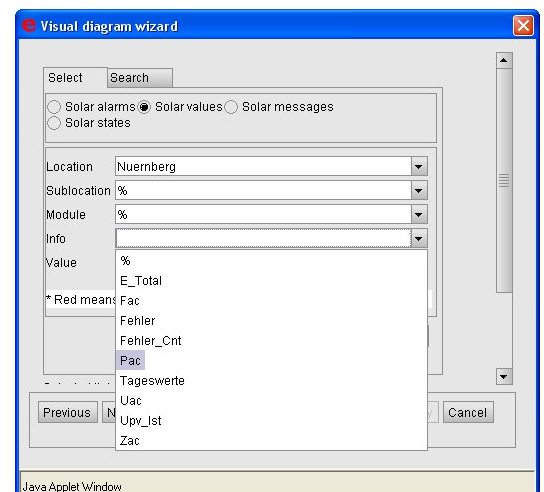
Visual diagram wizard

Select | Search

Solar alarms  Solar values  Solar messages
Solar states

Location  Nuernberg
Sublocation  %
Module  %
Info
Value

* Red means

%
E_Total
Fac
Fehler
Fehler_Cnt
Pac
Tageswerte
Uac
Upv_Ist
Zac

Previous  N  Cancel

Java Applet Window